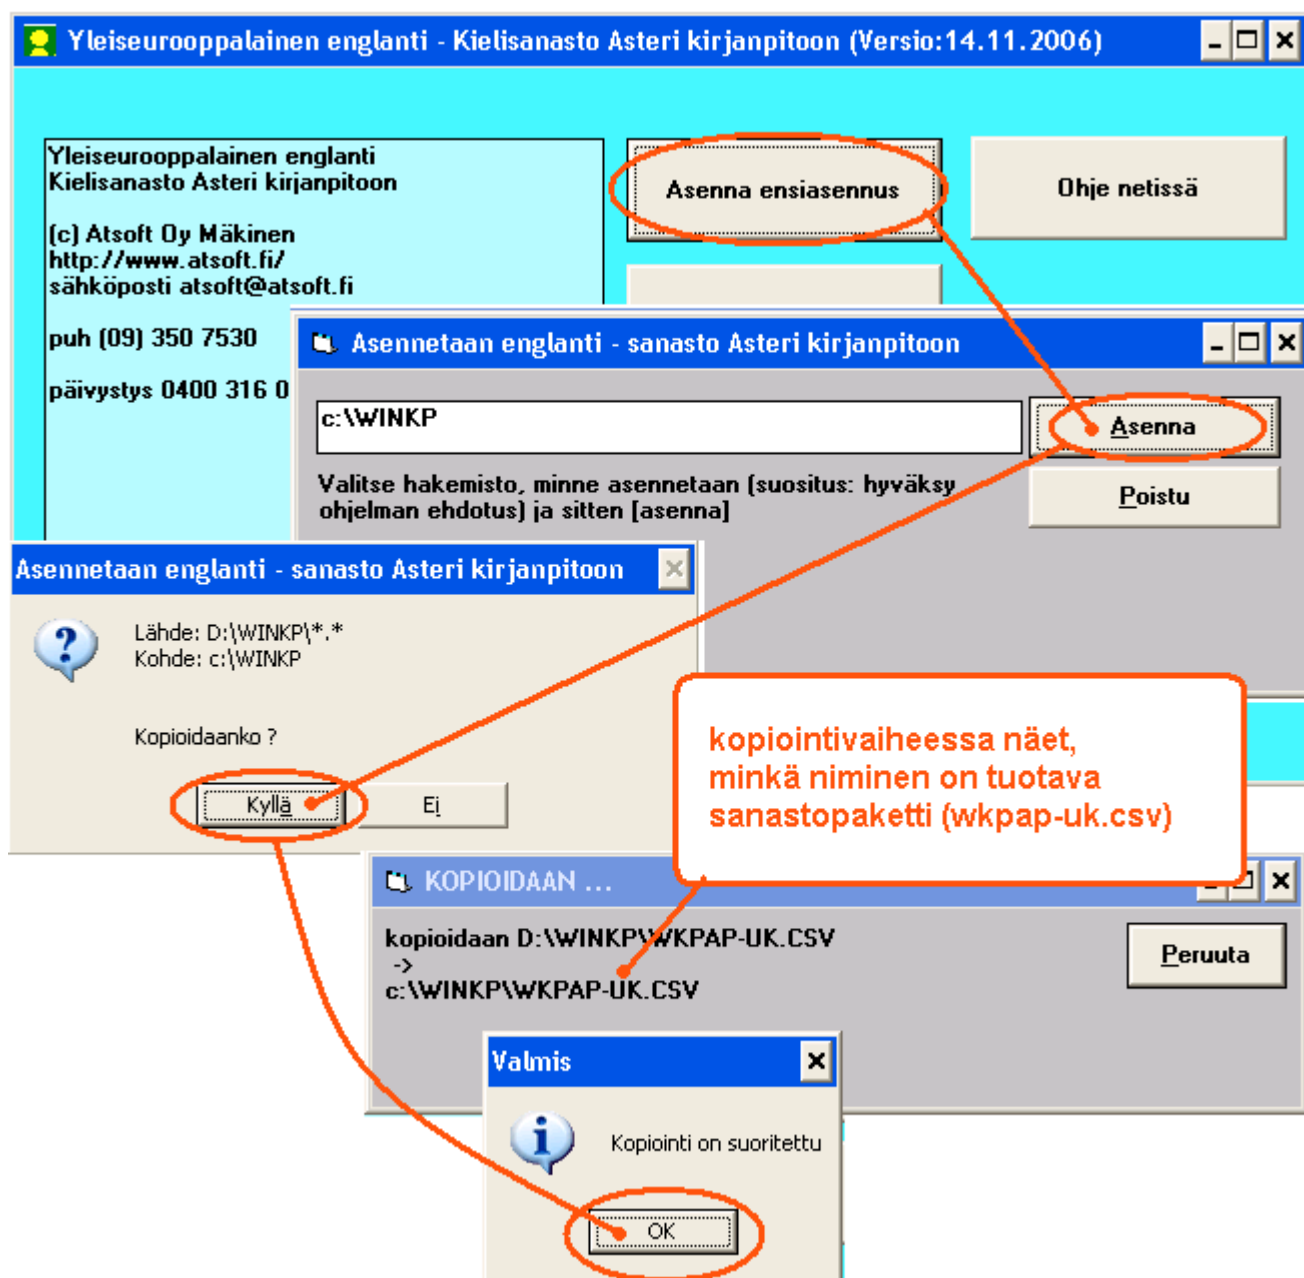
Yleiseurooppalainen englanti - Kielisanasto Asteri kirjanpitoon (Versio:14.11.2006)

Yleiseurooppalainen englanti
Kielisanasto Asteri kirjanpitoon

(c) Atsoft Oy Mäkinen
http://www.atsoft.fi/
sähköposti atsoft@atsoft.fi

puh (09) 350 7530

päivystys 0400 316 0

Asenna ensiasennus

Ohje netissä

Asennetaan englanti - sanasto Asteri kirjanpitoon

c:\WINKP

Asenna

Poistu

Valitse hakemisto, minne asennetaan (suositus: hyväksy ohjelman ehdotus) ja sitten [asenna]

Asennetaan englanti - sanasto Asteri kirjanpitoon

Lähde: D:\WINKP\*.*
Kohde: c:\WINKP

Kopioidaanko ?

Kyllä

Ei

kopiointivaiheessa näet, minkä niminen on tuotava sanastopaketti (wkpap-uk.csv)

KOPIOIDAAN ...

kopioidaan D:\WINKP\WKPAP-UK.CSV
->
c:\WINKP\WKPAP-UK.CSV

Peruuta

Valmis

Kopiointi on suoritettu

OK